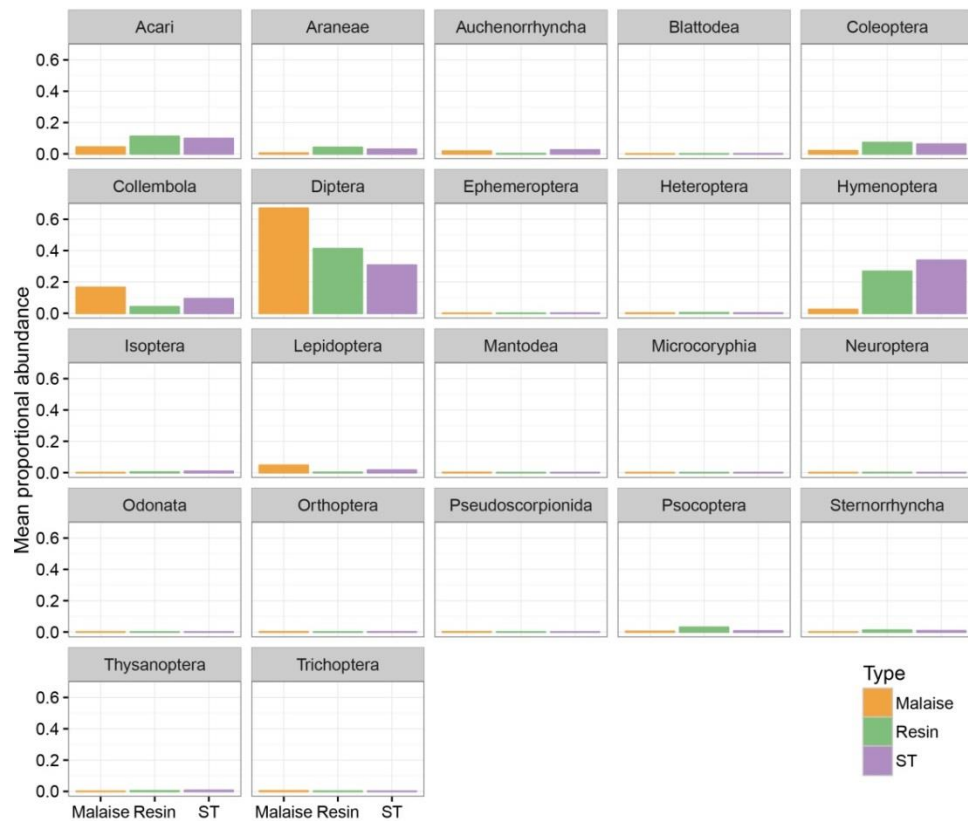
Acari
Araneae
Auchenorrhyncha
Blattodea
Coleoptera
Collembola
Diptera
Ephemeroptera
Heteroptera
Hymenoptera
Isoptera
Lepidoptera
Mantodea
Microcoryphia
Neuroptera
Odonata
Orthoptera
Pseudoscorpionida
Psocoptera
Sternorrhyncha
Thysanoptera
Trichoptera

Mean proportional abundance

0.0
0.2
0.4
0.6

Malaise Resin ST
Malaise Resin ST

Type
Malaise
Resin
ST